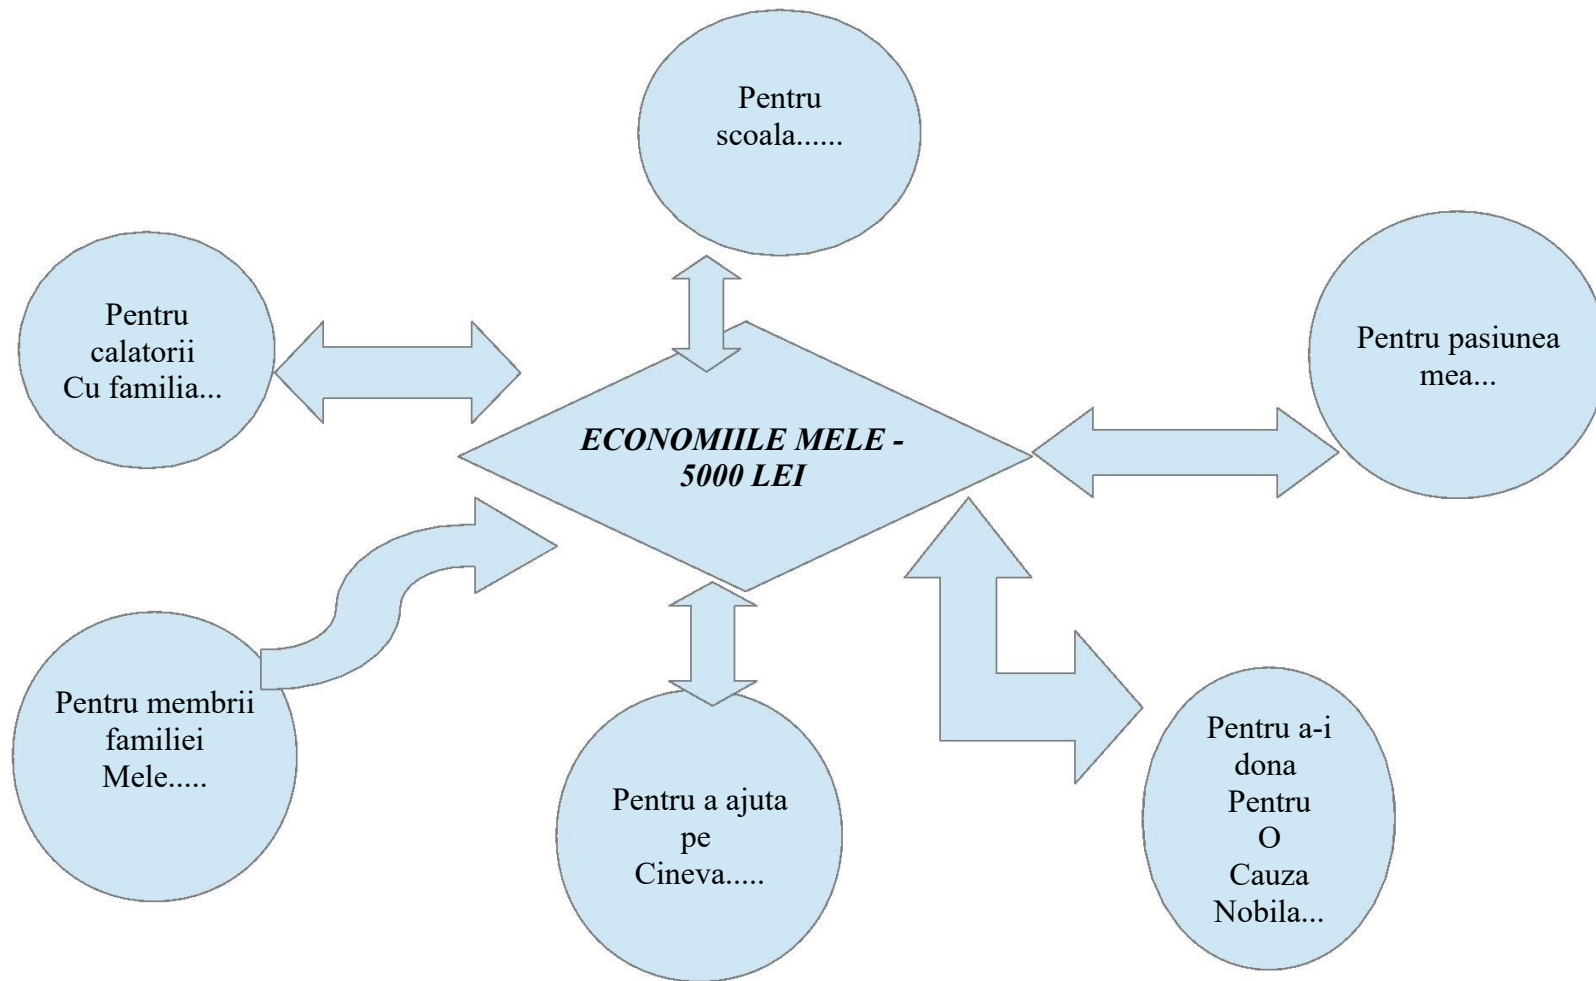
Pentru scoala......

Pentru calatorii Cu familia...

Pentru pasiunea mea...

ECONOMIILE MELE - 5000 LEI

Pentru membrii familiei Mele.....

Pentru a ajuta pe Cineva.....

Pentru a-i dona Pentru O Cauza Nobila...